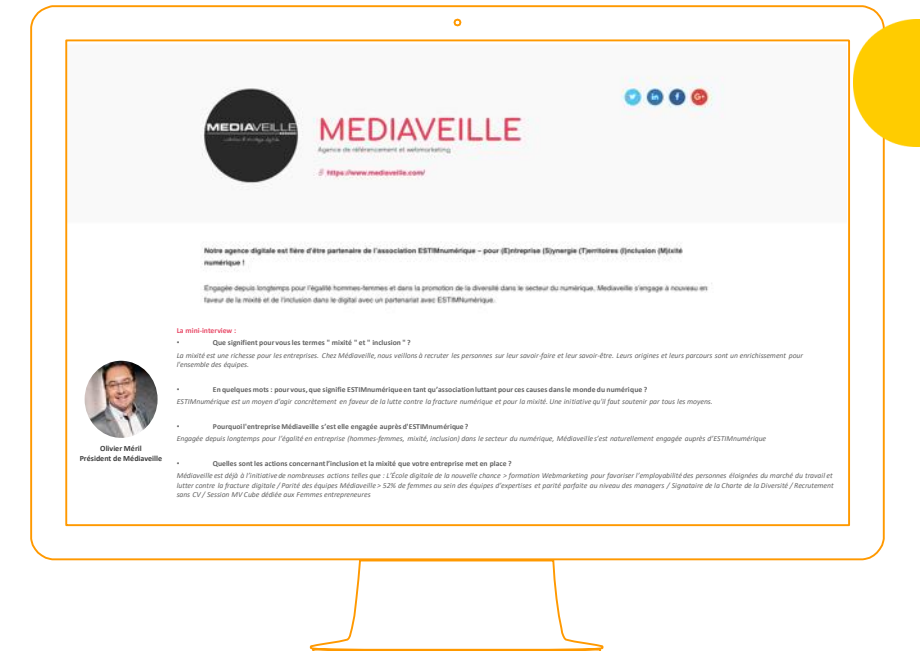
MEDIAVEILLE

MEDIAVEILLE
Agence de référencement et webmarketing

https://www.mediaveille.com/

Notre agence digitale est fière d'être partenaire de l'association ESTIMnumérique – pour (E)ntreprise (S)ynergie (T)erritoires (I)nclusion (M)ixité numérique !

Engagée depuis longtemps pour l'égalité hommes-femmes et dans la promotion de la diversité dans le secteur du numérique, Mediaveille s'engage à nouveau en faveur de la mixité et de l'inclusion dans le digital avec un partenariat avec ESTIMNumérique.

La mini-interview :

• Que signifient pour vous les termes " mixité " et " inclusion " ?

La mixité est une richesse pour les entreprises. Chez Médiaveille, nous veillons à recruter les personnes sur leur savoir-faire et leur savoir-être. Leurs origines et leurs parcours sont un enrichissement pour l'ensemble des équipes.

• En quelques mots : pour vous, que signifie ESTIMnumérique en tant qu'association luttant pour ces causes dans le monde du numérique ?

ESTIMnumérique est un moyen d'agir concrètement en faveur de la lutte contre la fracture numérique et pour la mixité. Une initiative qu'il faut soutenir par tous les moyens.

• Pourquoi l'entreprise Médiaveille s'est elle engagée auprès d'ESTIMnumérique ?

Engagée depuis longtemps pour l'égalité en entreprise (hommes-femmes, mixité, inclusion) dans le secteur du numérique, Médiaveille s'est naturellement engagée auprès d'ESTIMnumérique

Olivier Méril
Président de Médiaveille

• Quelles sont les actions concernant l'inclusion et la mixité que votre entreprise met en place ?

Médiaveille est déjà à l'initiative de nombreuses actions telles que : L'Ecole digitale de la nouvelle chance > formation Webmarketing pour favoriser l'employabilité des personnes éloignées du marché du travail et lutter contre la fracture digitale / Parité des équipes Médiaveille > 52% de femmes au sein des équipes d'expertises et parité parfaite au niveau des managers / Signataire de la Charte de la Diversité / Recrutement sans CV / Session MV Cube dédiée aux Femmes entrepreneures